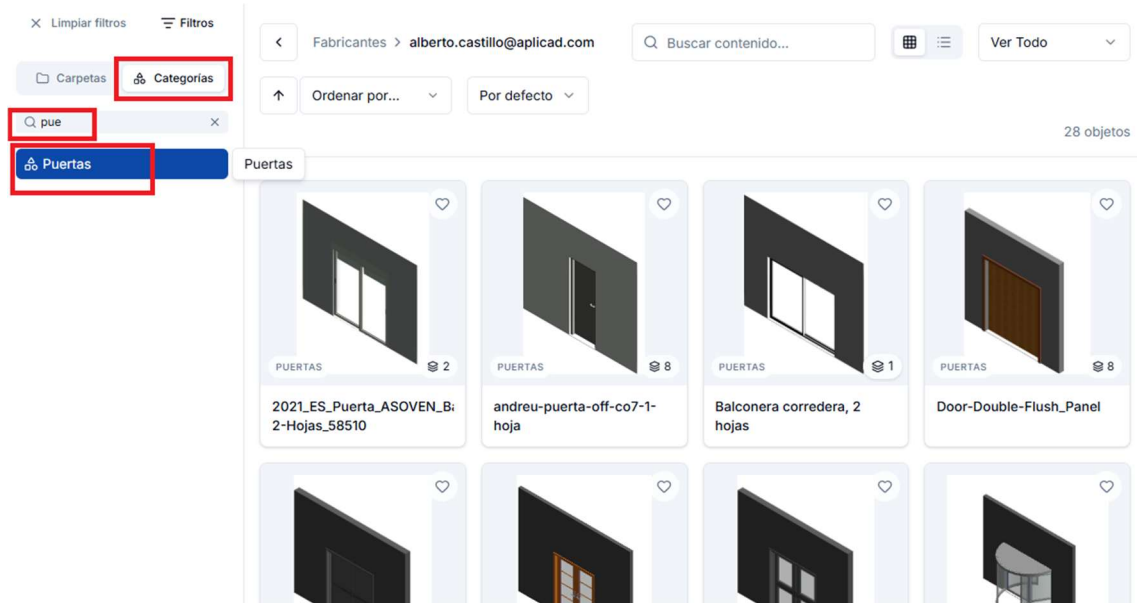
Limpiar filtros
Filtros

Carpetas
Categorías

pue

Puertas
Puertas

Fabricantes > alberto.castillo@aplicad.com

Buscar contenido...

Ver Todo

Ordenar por...
Por defecto

28 objetos

PUERTAS 2
2021_ES_Puerta_ASOVEN_B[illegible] 2-Hojas_58510

PUERTAS 8
andreu-puerta-off-co7-1-hoja

PUERTAS 1
Balconera corredera, 2 hojas

PUERTAS 8
Door-Double-Flush_Panel